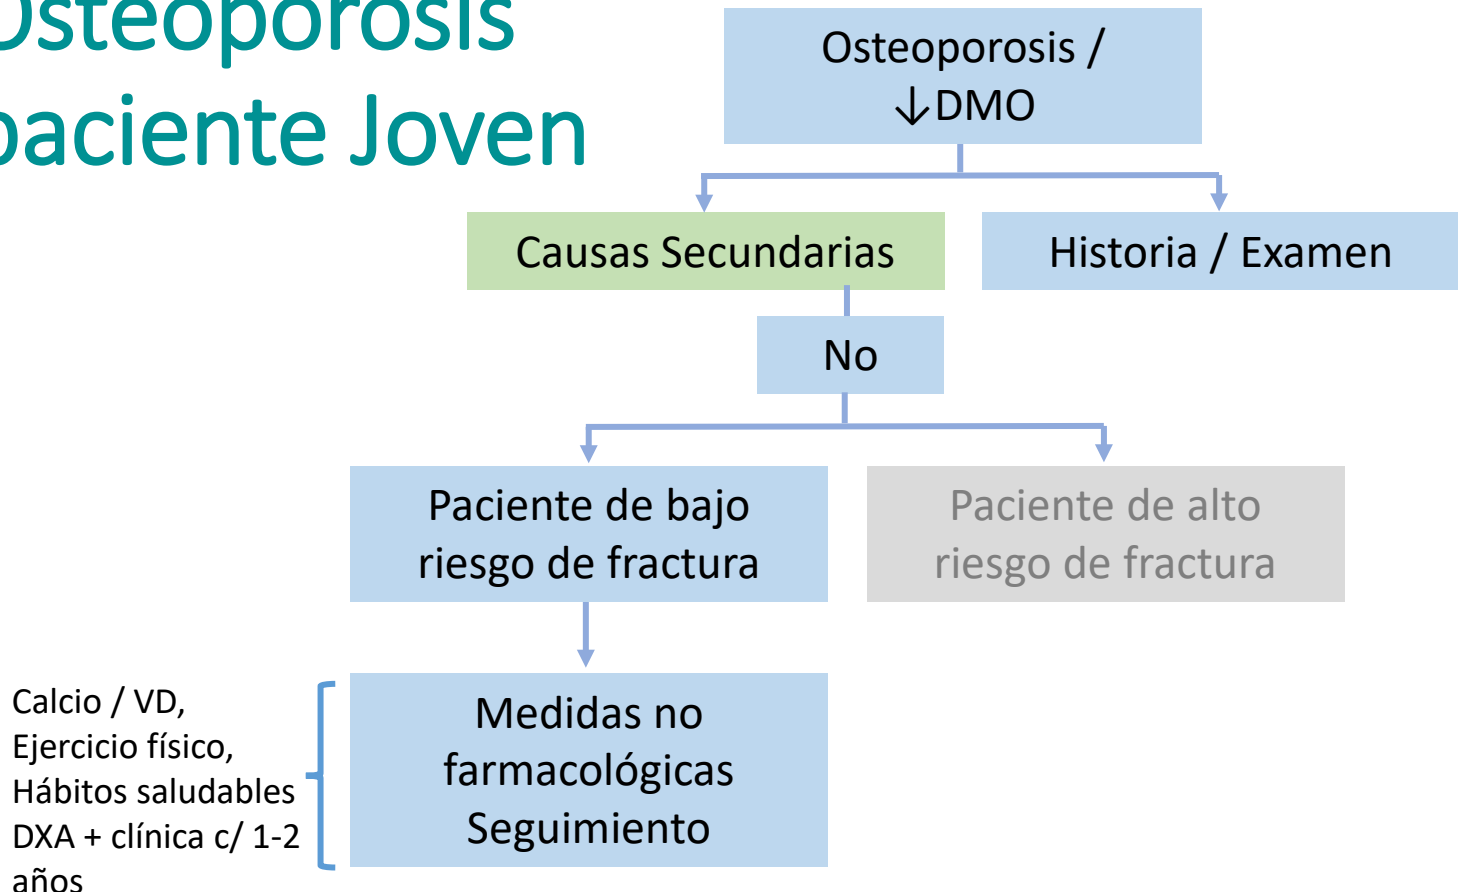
Osteoporosis
paciente Joven

Osteoporosis / ↓DMO

Causas Secundarias

Historia / Examen

No

Paciente de bajo riesgo de fractura

Paciente de alto riesgo de fractura

Calcio / VD,
Ejercicio físico,
Hábitos saludables
DXA + clínica c/ 1-2 años

Medidas no farmacológicas
Seguimiento